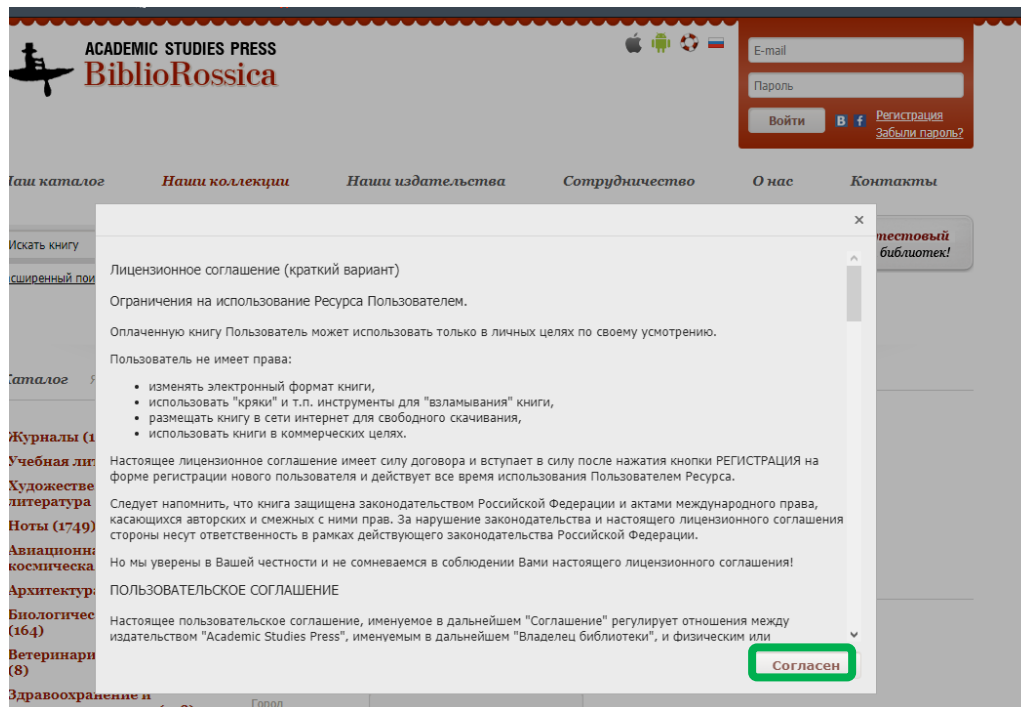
ACADEMIC STUDIES PRESS
BiblioRossica

E-mail
Пароль
Войти
Регистрация
Забыли пароль?

аш каталог Наши коллекции Наши издательства Сотрудничество О нас Контакты

Искать книгу
сширенный пои

естовый
библиотек!

Каталог

Журналы (1
Учебная ли
Художестве
литература
Ноты (1749)
Авиационна
космическа
Архитектура
Биологичес
(164)
Ветеринари
(8)
Здравоохранение и

×

Лицензионное соглашение (краткий вариант)

Ограничения на использование Ресурса Пользователем.

Оплаченную книгу Пользователь может использовать только в личных целях по своему усмотрению.

Пользователь не имеет права:

- изменять электронный формат книги,
- использовать "кряки" и т.п. инструменты для "взламывания" книги,
- размещать книгу в сети интернет для свободного скачивания,
- использовать книги в коммерческих целях.

Настоящее лицензионное соглашение имеет силу договора и вступает в силу после нажатия кнопки РЕГИСТРАЦИЯ на форме регистрации нового пользователя и действует все время использования Пользователем Ресурса.

Следует напомнить, что книга защищена законодательством Российской Федерации и актами международного права, касающихся авторских и смежных с ними прав. За нарушение законодательства и настоящего лицензионного соглашения стороны несут ответственность в рамках действующего законодательства Российской Федерации.

Но мы уверены в Вашей честности и не сомневаемся в соблюдении Вами настоящего лицензионного соглашения!

ПОЛЬЗОВАТЕЛЬСКОЕ СОГЛАШЕНИЕ

Настоящее пользовательское соглашение, именуемое в дальнейшем "Соглашение" регулирует отношения между издательством "Academic Studies Press", именуемым в дальнейшем "Владелец библиотеки", и физическим или

Согласен

Город